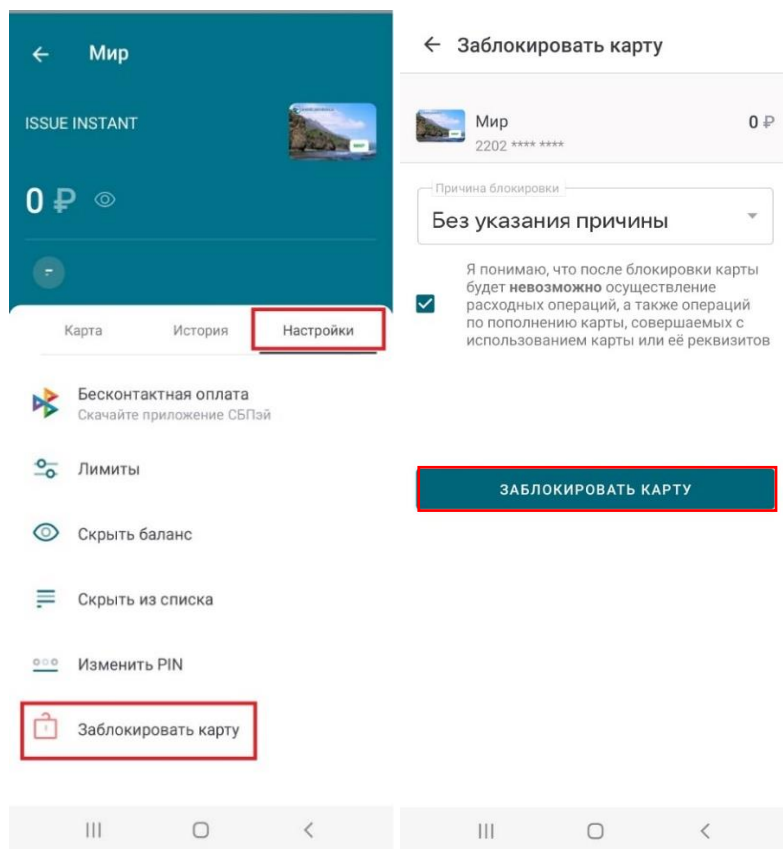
Мир

ISSUE INSTANT

0 ₽

Карта | История | Настройки

Бесконтактная оплата
Скачайте приложение СБПэй

Лимиты

Скрыть баланс

Скрыть из списка

Изменить PIN

Заблокировать карту

Заблокировать карту

Мир
2202 **** ****

0 ₽

Причина блокировки
Без указания причины

Я понимаю, что после блокировки карты будет **невозможно** осуществление расходных операций, а также операций по пополнению карты, совершаемых с использованием карты или её реквизитов

ЗАБЛОКИРОВАТЬ КАРТУ